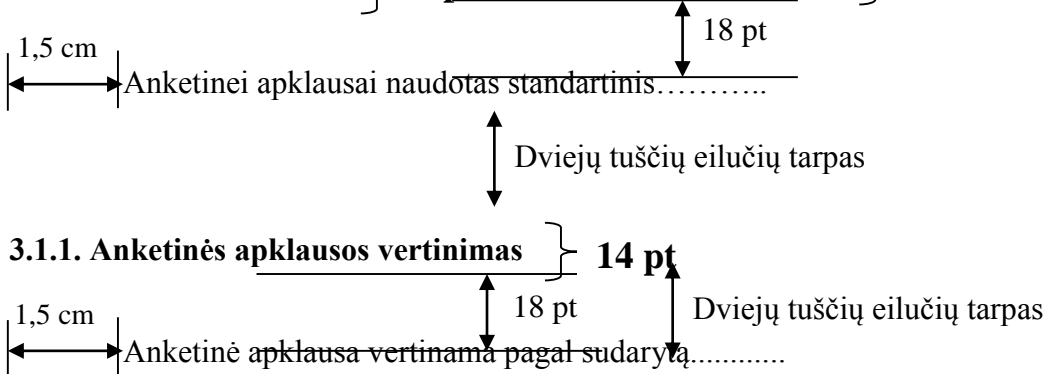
18 pt

1,5 cm

Anketinei apklausai naudotas standartinis………..

Dviejų tuščių eilučių tarpas

3.1.1. Anketinės apklausos vertinimas

14 pt

1,5 cm

18 pt

Dviejų tuščių eilučių tarpas

Anketinė apklausa vertinama pagal sudarytą...........